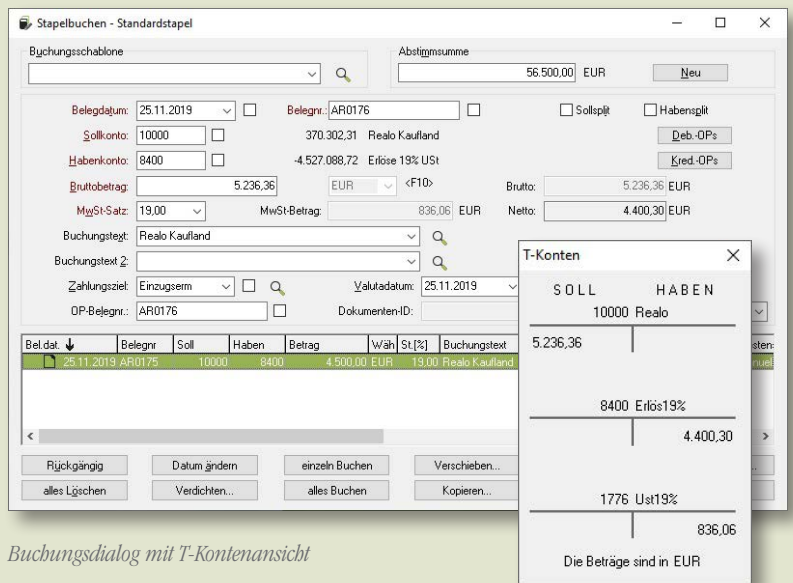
Stapelbuchen - Standardstapel

Buchungsschablone

Abstimmsumme
56.500,00 EUR
Neu

Belegdatum: 25.11.2019
Belegnr.: AR0176
Sollsplit
Habensplit

Sollkonto: 10000
370.302,31 Realo Kaufland
Deb.-OPs

Habenkonto: 8400
-4.527.088,72 Erlöse 19% USt
Kred.-OPs

Bruttobetrag: 5.236,36
EUR
<F10>
Brutto: 5.236,36 EUR

MwSt-Satz: 19,00
MwSt-Betrag: 836,06 EUR
Netto: 4.400,30 EUR

Buchungstext: Realo Kaufland

Buchungstext 2:

Zahlungsziel: Einzugserm
Valutadatum: 25.11.2019

OP-Belegnr.: AR0176
Dokumenten-ID:

| Bel.dat. | Belegnr | Soll | Haben | Betrag | Wäh | St.[%] | Buchungstext |
|---|---|---|---|---|---|---|---|
| 25.11.2019 | AR0175 | 10000 | 8400 | 4.500,00 | EUR | 19,00 | Realo Kaufland |

Rückgängig
Datum ändern
einzeln Buchen
Verschieben...
alles Löschen
Verdichten...
alles Buchen
Kopieren...

T-Konten

SOLL HABEN

10000 Realo
5.236,36

8400 Erlös19%
4.400,30

1776 Ust19%
836,06

Die Beträge sind in EUR

Buchungsdialog mit T-Kontenansicht